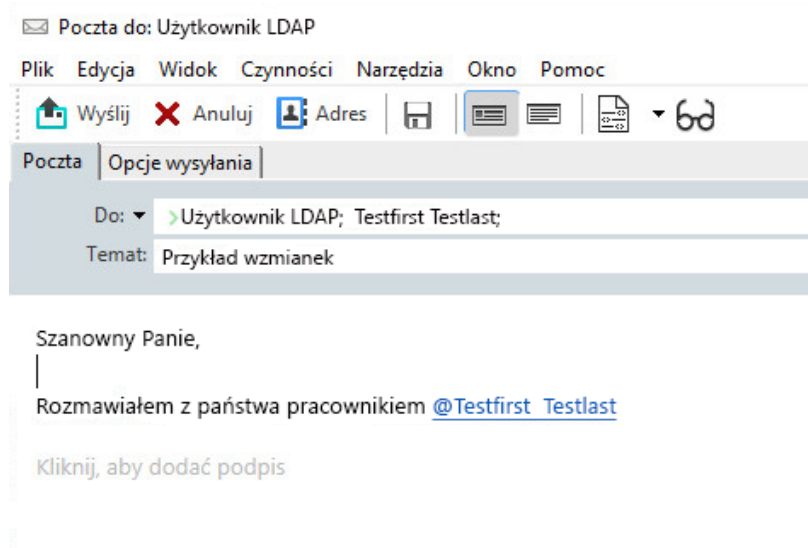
Poczta do: Użytkownik LDAP

Plik Edycja Widok Czynności Narzędzia Okno Pomoc

Wyślij Anuluj Adres

Poczta Opcje wysyłania

Do: Użytkownik LDAP; Testfirst Testlast;

Temat: Przykład wzmianek

Szanowny Panie,

Rozmawiałem z państwa pracownikiem @Testfirst Testlast

Kliknij, aby dodać podpis